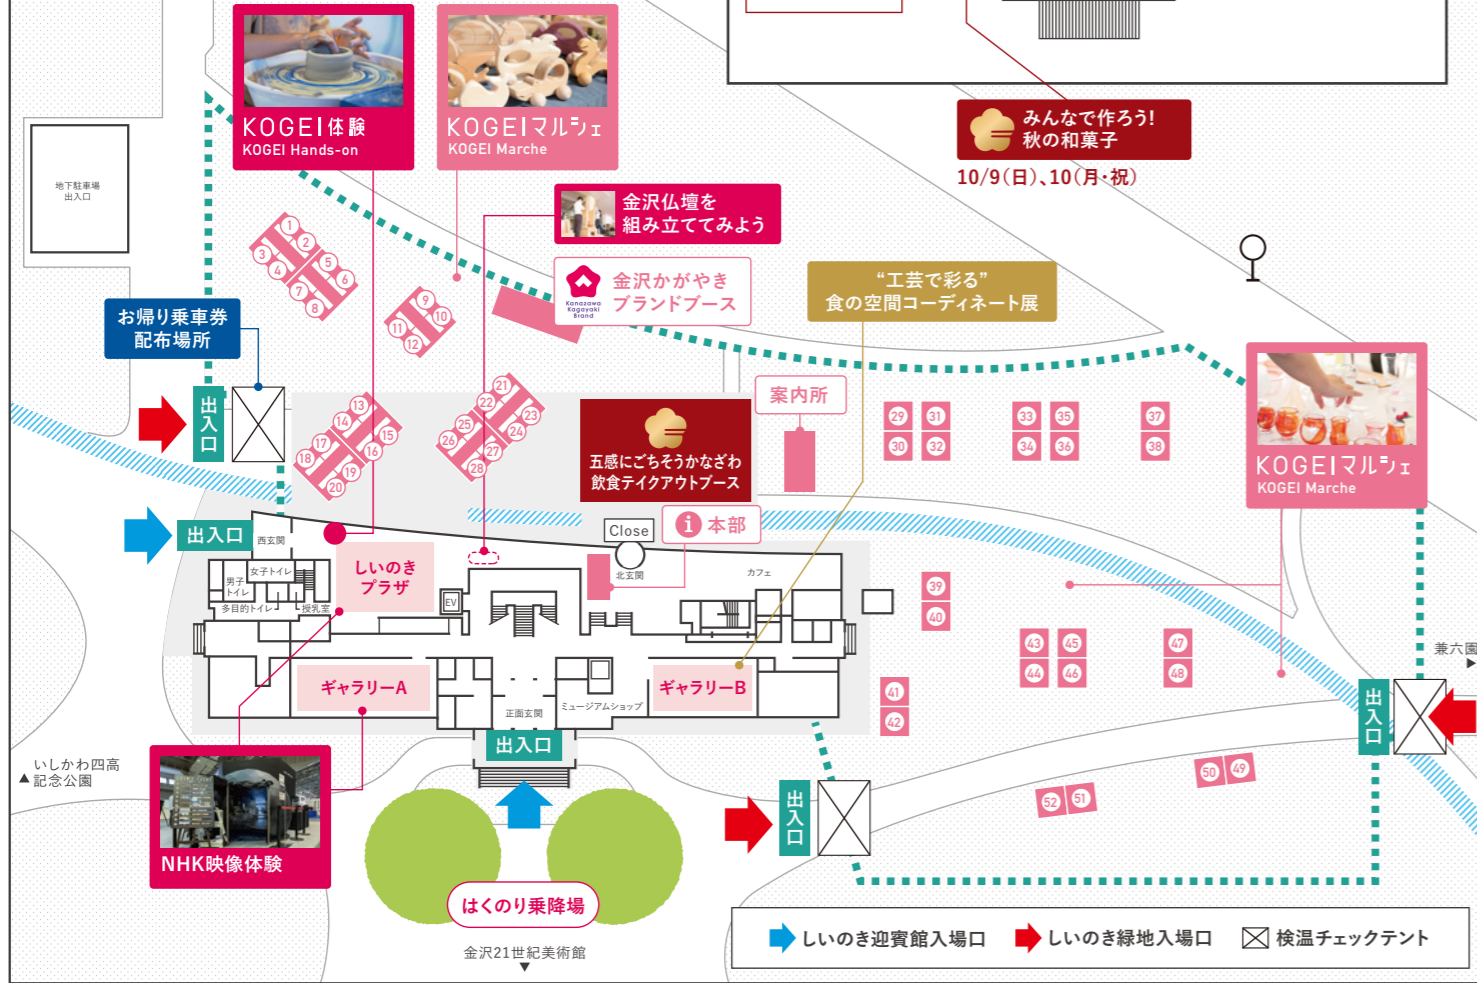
KOGEI体験
KOGEI Hands-on

KOGEIマルシェ
KOGEI Marche

みんなで作ろう!
秋の和菓子
10/9(日)、10(月・祝)

地下駐車場
出入口

金沢仏壇を
組み立ててみよう

金沢かがやき
ブランドブース
Kanazawa Kagayaki Brand

"工芸で彩る"
食の空間コーディネート展

お帰り乗車券
配布場所

1 2 3 4 5 6 7 8 9 10 11 12

出入口

13 14 15 16 17 18 19 20

21 22 23 24 25 26 27 28

五感にごちそうかなざわ
飲食テイクアウトブース

案内所

29 30 31 32 33 34 35 36 37 38

KOGEIマルシェ
KOGEI Marche

出入口

Close

本部

西玄関
女子トイレ
男子トイレ
多目的トイレ
授乳室

しいのき
プラザ

EV

北玄関

カフェ

39 40

43 44 45 46 47 48

兼六園

ギャラリーA

ギャラリーB

正面玄関

ミュージアムショップ

41 42

出入口

出入口

いしかわ四高
記念公園

50 49

52 51

出入口

NHK映像体験

はくのり乗降場

金沢21世紀美術館

しいのき迎賓館入場口
しいのき緑地入場口
検温チェックテント